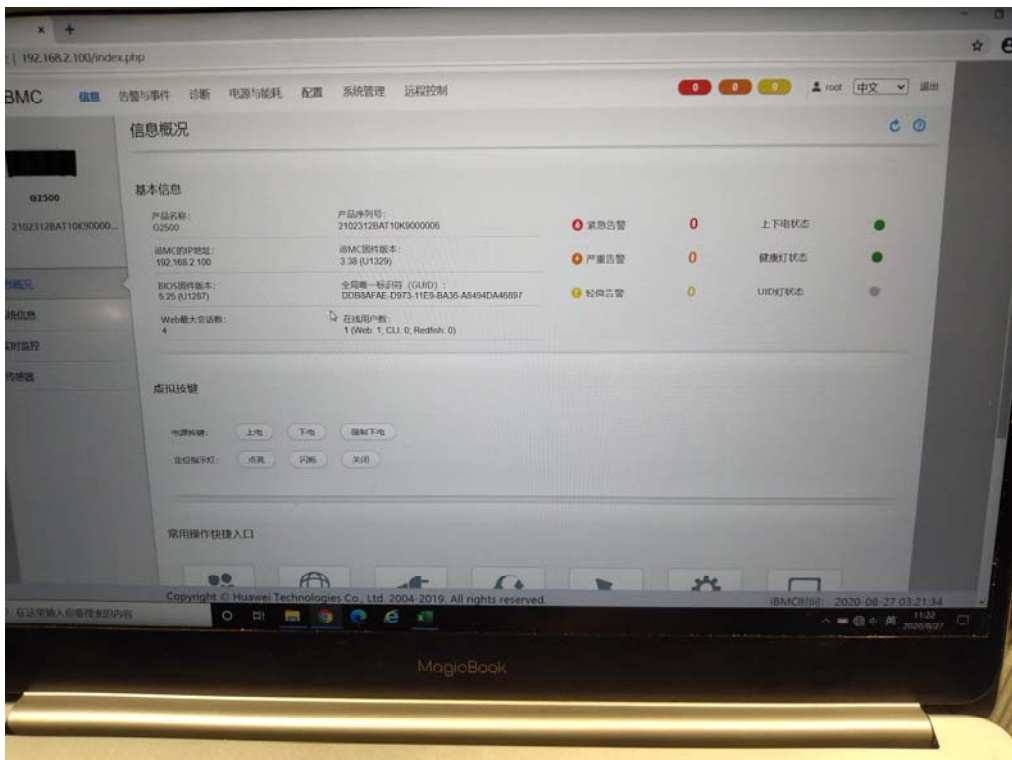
x +

192.168.2.100/index.php

iBMC 信息 告警与事件 诊断 电源与能耗 配置 系统管理 远程控制

0 0 0 root 中文 退出

信息概况

G2500

2102312BAT10K90000...

信息概况
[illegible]信息
实时监控
传感器

基本信息

产品名称:
G2500

产品序列号:
2102312BAT10K9000006

iBMC的IP地址:
192.168.2.100

iBMC固件版本:
3.38 (U1329)

BIOS固件版本:
5.25 (U1287)

全局唯一标识符 (GUID):
DDB8AFAE-D973-11E9-BA36-A8494DA46897

Web最大会话数:
4

在线用户数:
1 (Web: 1, CLI: 0, Redfish: 0)

紧急告警 0
严重告警 0
轻微告警 0

上下电状态
健康灯状态
UID灯状态

虚拟按键

电源按键: 上电 下电 强制下电

定位指示灯: 点亮 闪烁 关闭

常用操作快捷入口

Copyright © Huawei Technologies Co., Ltd. 2004-2019. All rights reserved.

iBMC时间: 2020-08-27 03:21:34

在这里输入你要搜索的内容

11:22
2020/8/27

MagicBook